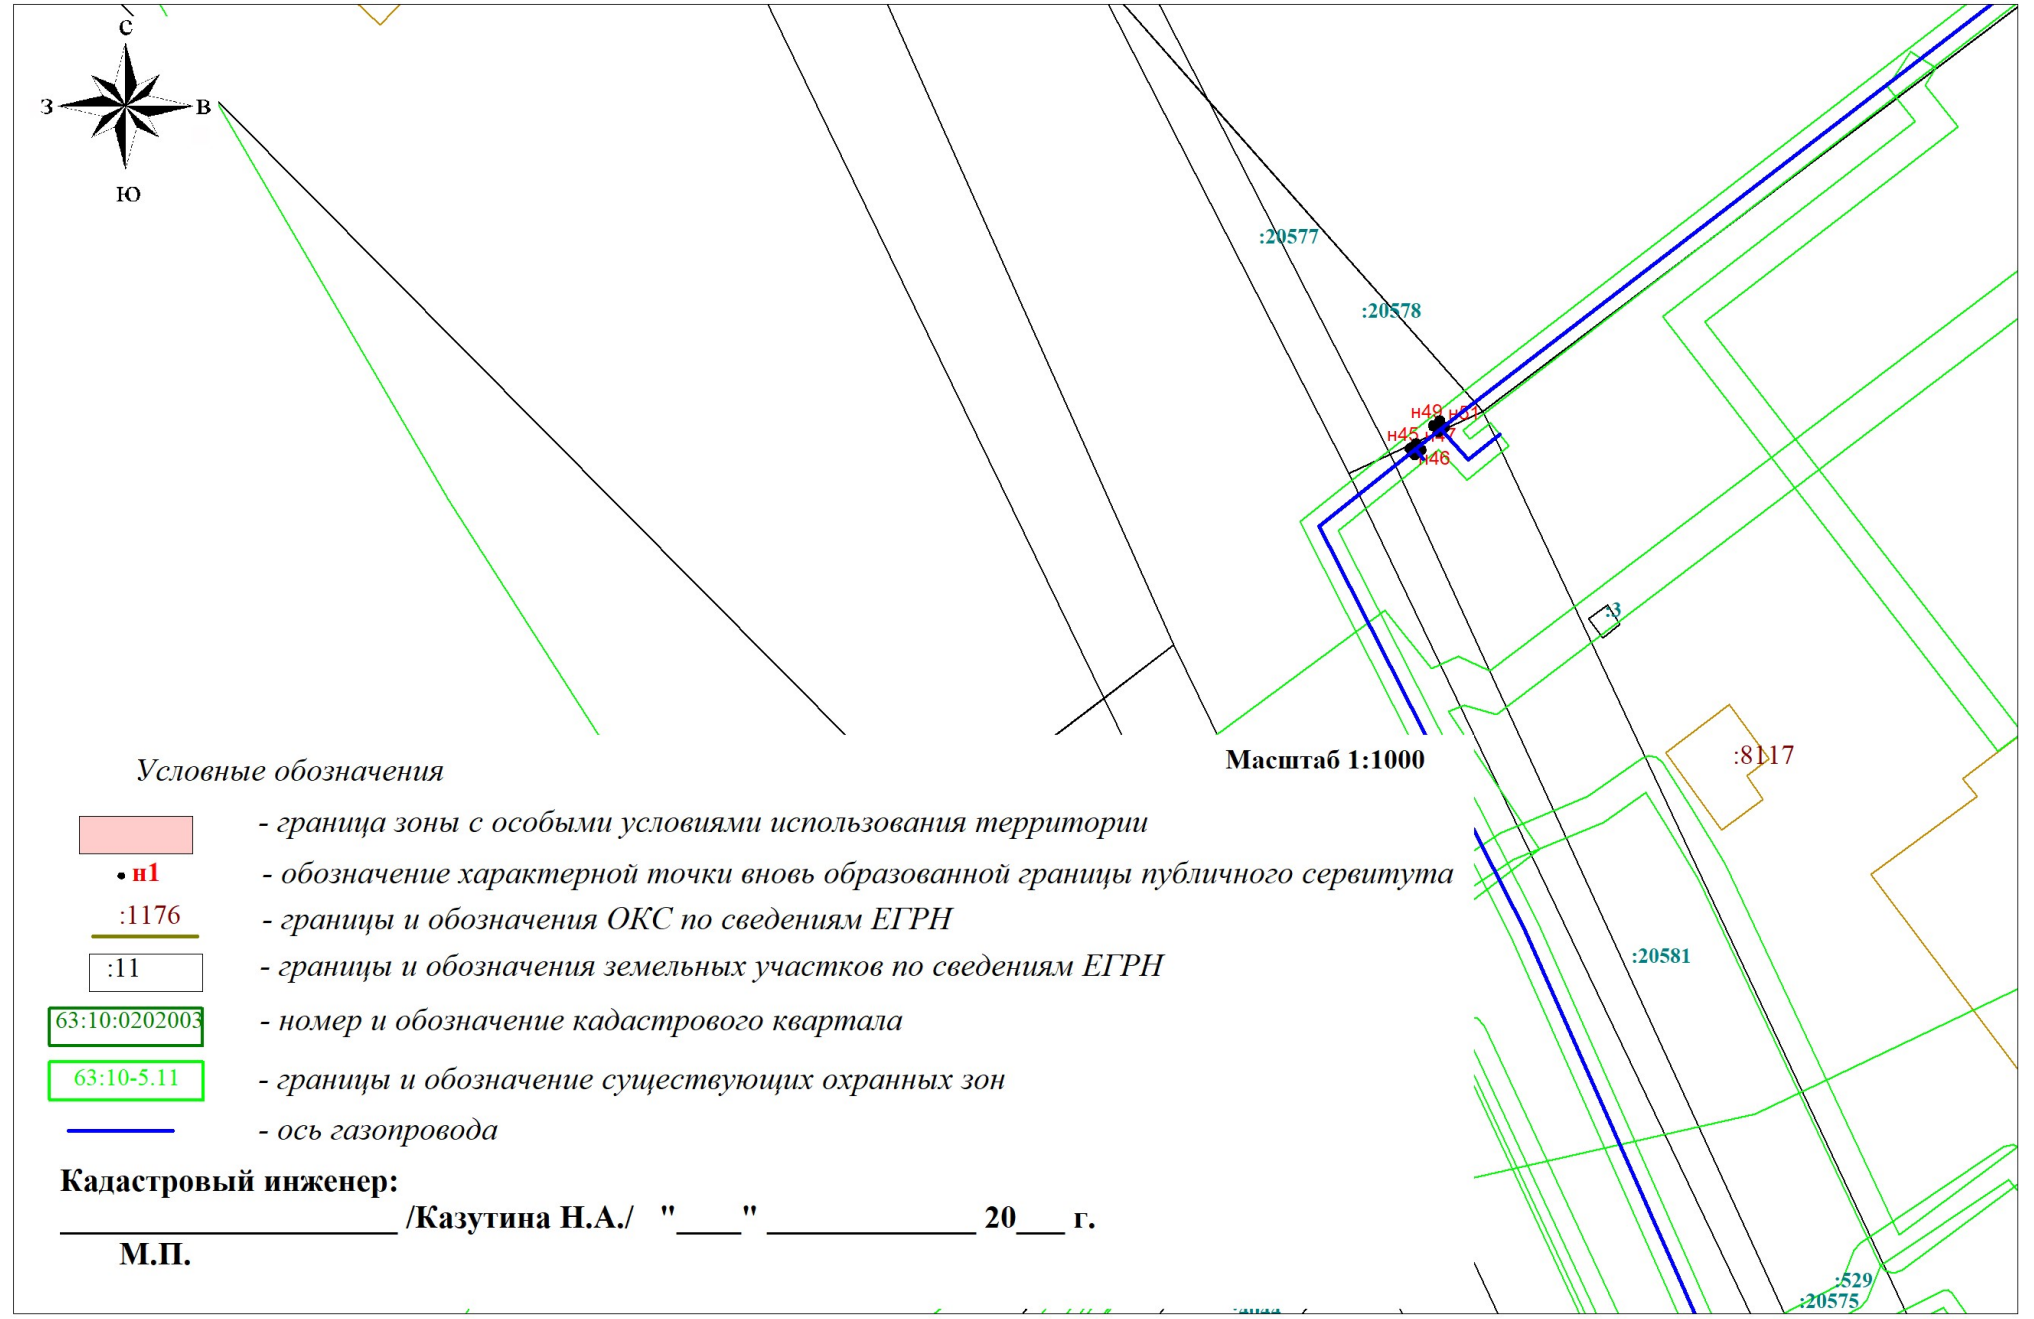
С
З
В
Ю

:20577
:20578
н49
н51
н45
н47
н46
:3
:8117
:20581
:529
:20575

Масштаб 1:1000

Условные обозначения

- граница зоны с особыми условиями использования территории

• н1 - обозначение характерной точки вновь образованной границы публичного сервитута

:1176 - границы и обозначения ОКС по сведениям ЕГРН

:11 - границы и обозначения земельных участков по сведениям ЕГРН

63:10:0202003 - номер и обозначение кадастрового квартала

63:10-5.11 - границы и обозначение существующих охранных зон

- ось газопровода

Кадастровый инженер:

____________________ /Казутина Н.А./ "____" ____________ 20___ г.

М.П.